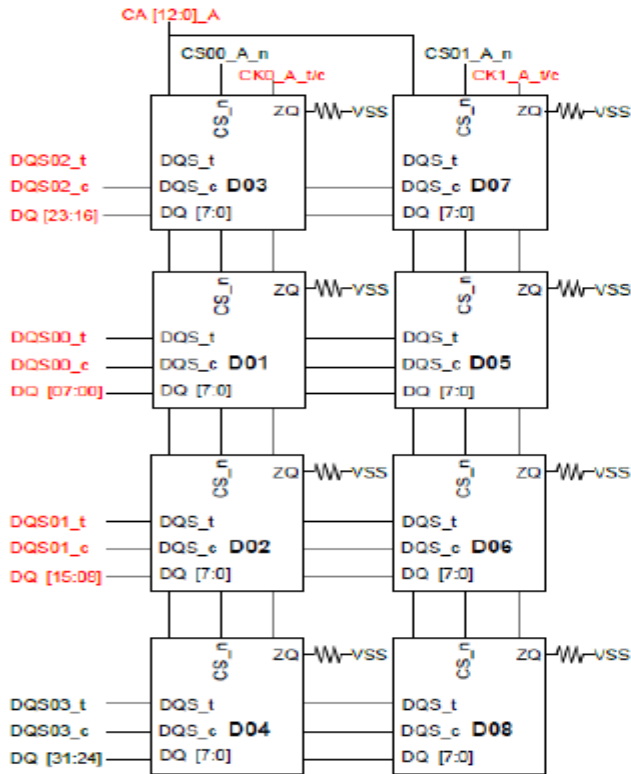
CA [12:0]_A

CS00_A_n
CK0_A_t/c
CS_n
ZQ
VSS
DQS02_t
DQS02_c
DQ [23:16]
DQS_t
DQS_c D03
DQ [7:0]

CS01_A_n
CK1_A_t/c
CS_n
ZQ
VSS
DQS_t
DQS_c D07
DQ [7:0]

CS_n
ZQ
VSS
DQS00_t
DQS00_c
DQ [07:00]
DQS_t
DQS_c D01
DQ [7:0]

CS_n
ZQ
VSS
DQS_t
DQS_c D05
DQ [7:0]

CS_n
ZQ
VSS
DQS01_t
DQS01_c
DQ [15:08]
DQS_t
DQS_c D02
DQ [7:0]

CS_n
ZQ
VSS
DQS_t
DQS_c D06
DQ [7:0]

CS_n
ZQ
VSS
DQS03_t
DQS03_c
DQ [31:24]
DQS_t
DQS_c D04
DQ [7:0]

CS_n
ZQ
VSS
DQS_t
DQS_c D08
DQ [7:0]